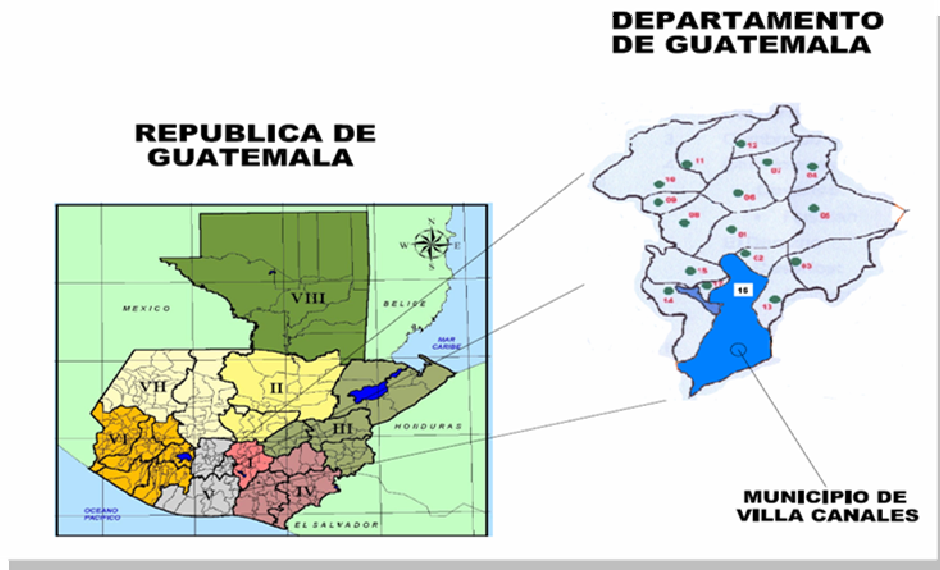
DEPARTAMENTO DE GUATEMALA

REPUBLICA DE GUATEMALA

N
W
E
S

VIII

MEXICO

BELICE

MAR CARIBE

VII

II

I

III

VI

HONDURAS

V

IV

OCEANO PACIFICO

EL SALVADOR

12
11
10
07
04
09
06
05
08
01
02
15
03
14
13
16
17

MUNICIPIO DE VILLA CANALES